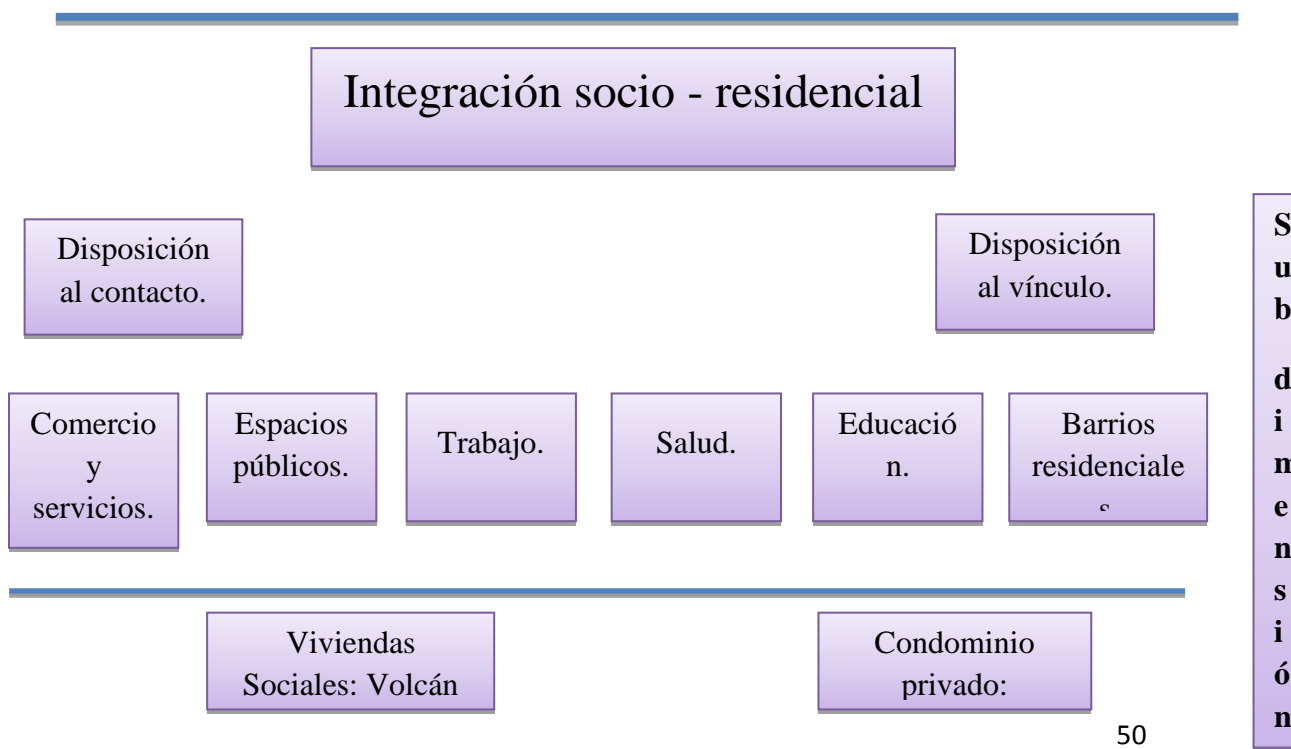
Integración socio - residencial

Disposición al contacto.

Disposición al vínculo.

Sub dimensión

Comercio y servicios.

Espacios públicos.

Trabajo.

Salud.

Educación.

Barrios residenciales

Viviendas Sociales: Volcán

Condominio privado:

50